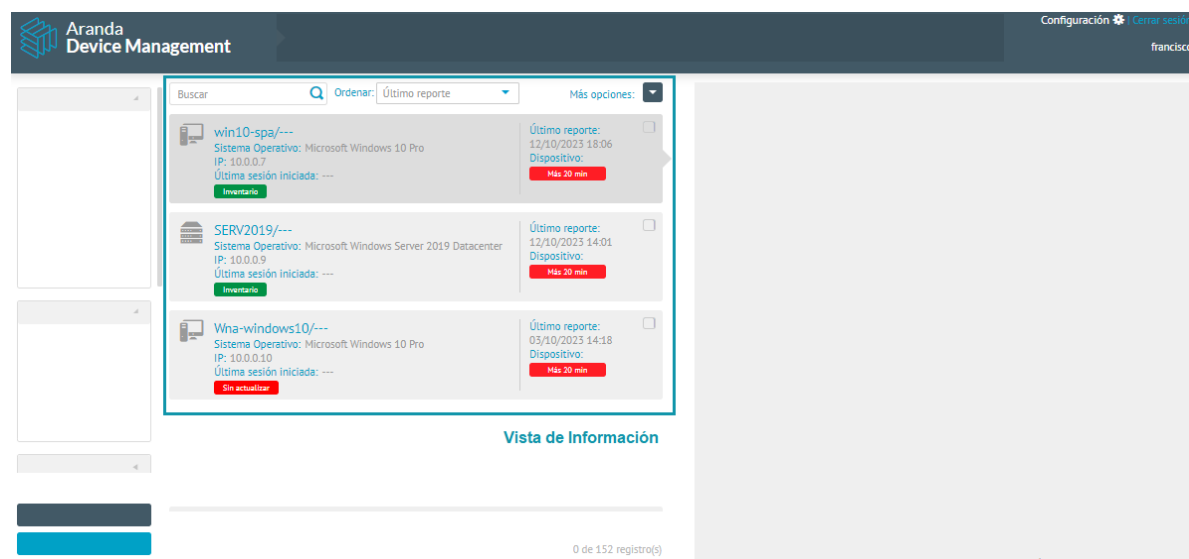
Aranda
Device Management

Configuración | Cerrar sesió
francisco

Buscar
Ordenar: Último reporte
Más opciones:

win10-spa/---
Sistema Operativo: Microsoft Windows 10 Pro
IP: 10.0.0.7
Última sesión iniciada: ---
Inventario
Último reporte:
12/10/2023 18:06
Dispositivo:
Más 20 min

SERV2019/---
Sistema Operativo: Microsoft Windows Server 2019 Datacenter
IP: 10.0.0.9
Última sesión iniciada: ---
Inventario
Último reporte:
12/10/2023 14:01
Dispositivo:
Más 20 min

Wna-windows10/---
Sistema Operativo: Microsoft Windows 10 Pro
IP: 10.0.0.10
Última sesión iniciada: ---
Sin actualizar
Último reporte:
03/10/2023 14:18
Dispositivo:
Más 20 min

Vista de Información

0 de 152 registro(s)